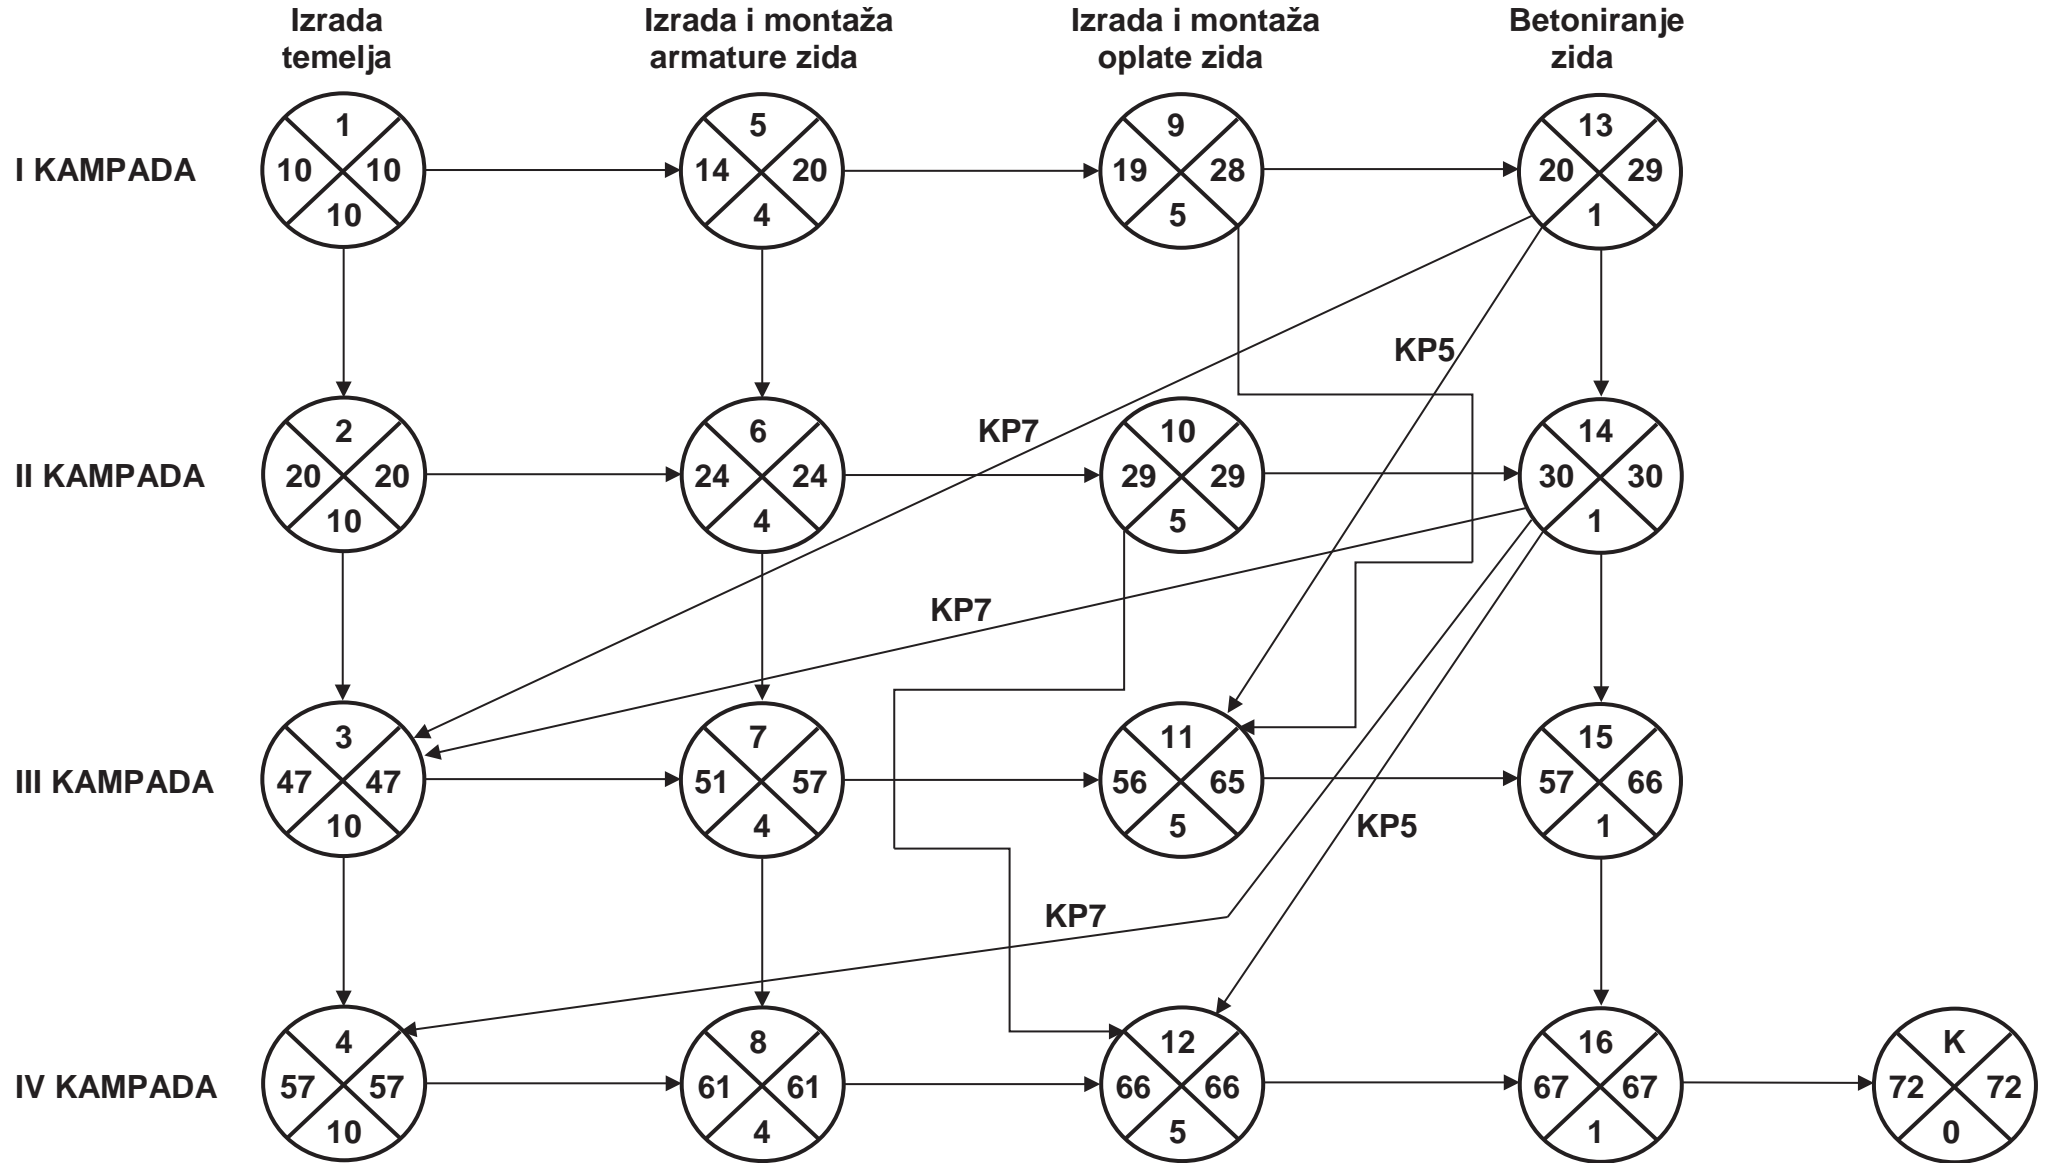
Izrada temelja

Izrada i montaža armature zida

Izrada i montaža oplate zida

Betoniranje zida

I KAMPADA

1
10 10
10

5
14 20
4

9
19 28
5

13
20 29
1

KP5

KP7

II KAMPADA

2
20 20
10

6
24 24
4

10
29 29
5

14
30 30
1

KP7

III KAMPADA

3
47 47
10

7
51 57
4

11
56 65
5

15
57 66
1

KP5

KP7

IV KAMPADA

4
57 57
10

8
61 61
4

12
66 66
5

16
67 67
1

K
72 72
0